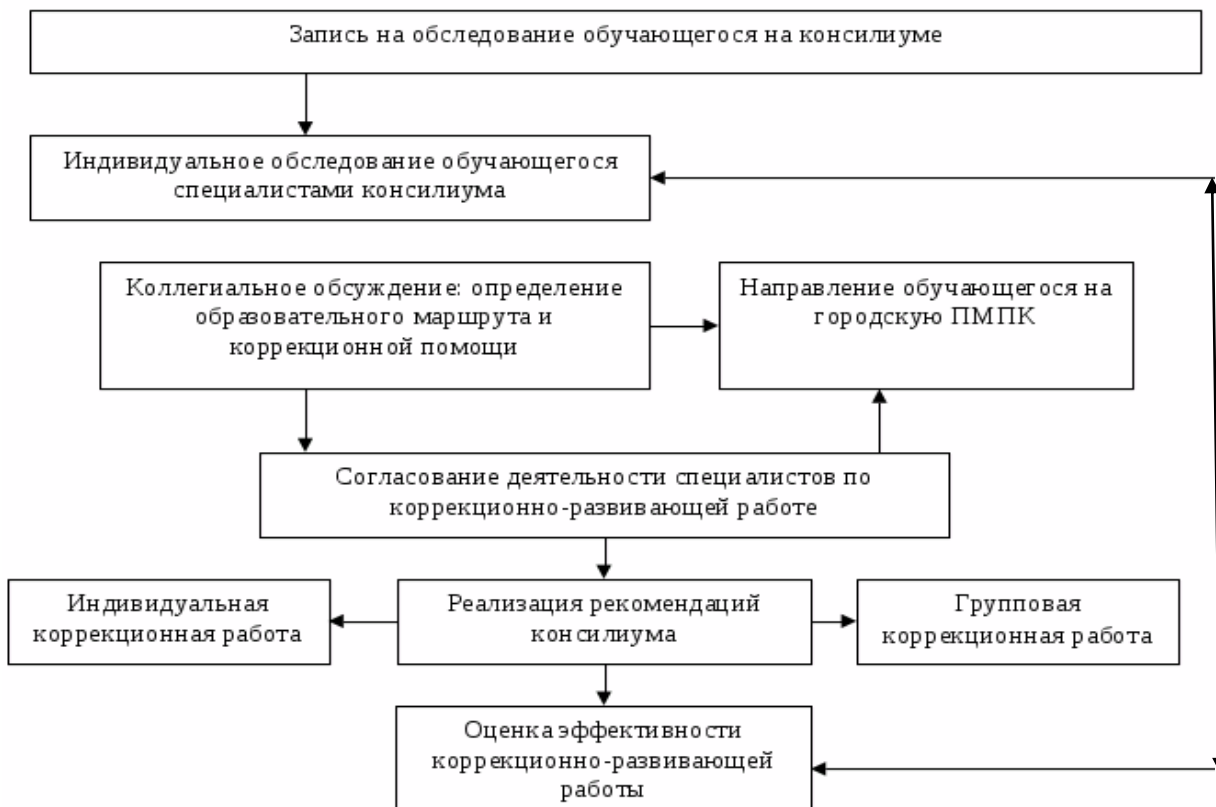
Запись на обследование обучающегося на консилиуме

Индивидуальное обследование обучающегося специалистами консилиума

Коллегиальное обсуждение: определение образовательного маршрута и коррекционной помощи

Направление обучающегося на городскую ПМПК

Согласование деятельности специалистов по коррекционно-развивающей работе

Индивидуальная коррекционная работа

Реализация рекомендаций консилиума

Групповая коррекционная работа

Оценка эффективности коррекционно-развивающей работы